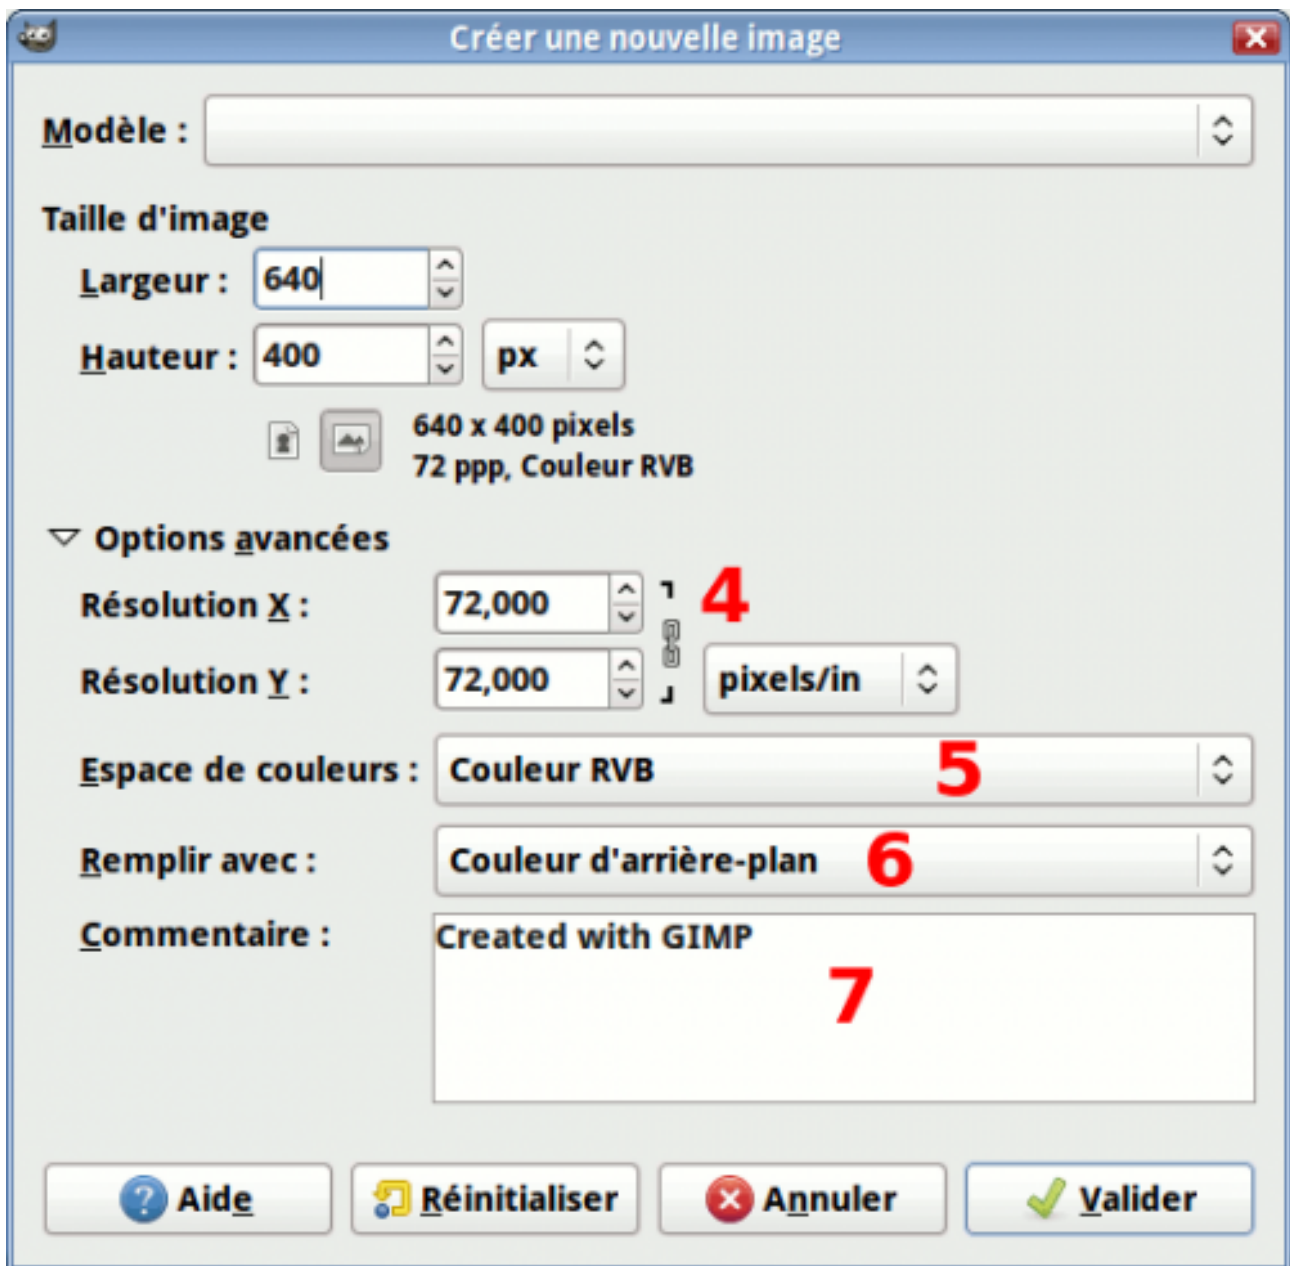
Créer une nouvelle image

Modèle :

Taille d'image

Largeur : 640

Hauteur : 400 px

640 x 400 pixels
72 ppp, Couleur RVB

Options avancées

Résolution X : 72,000 4

Résolution Y : 72,000 pixels/in

Espace de couleurs : Couleur RVB 5

Remplir avec : Couleur d'arrière-plan 6

Commentaire : Created with GIMP 7

Aide Réinitialiser Annuler Valider